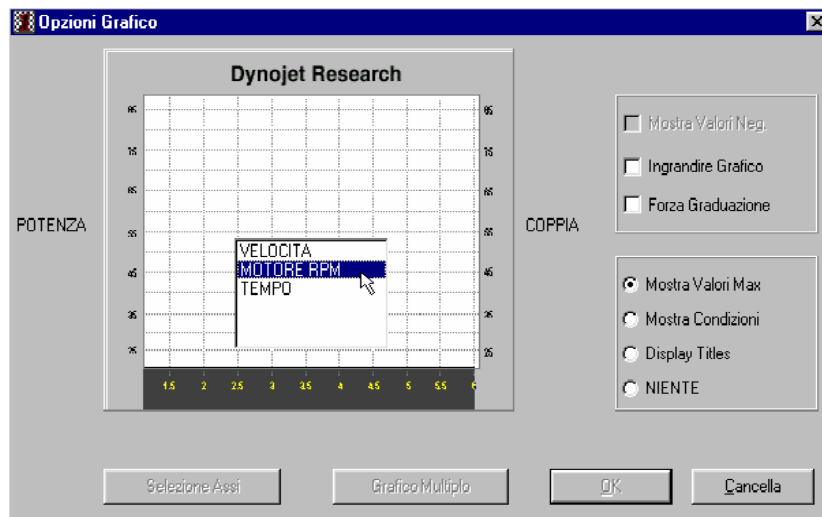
Opzioni Grafico

Dynojet Research

85
75
65
55
45
35
25

85
75
65
55
45
35
25

1.5 2 2.5 3 3.5 4 4.5 5 5.5 6

POTENZA

COPPIA

VELOCITA
MOTORE RPM
TEMPO

Mostra Valori Neg.
Ingrandire Grafico
Forza Graduazione

Mostra Valori Max
Mostra Condizioni
Display Titles
NIENTE

Selezione Assi
Grafico Multiplo
OK
Cancella